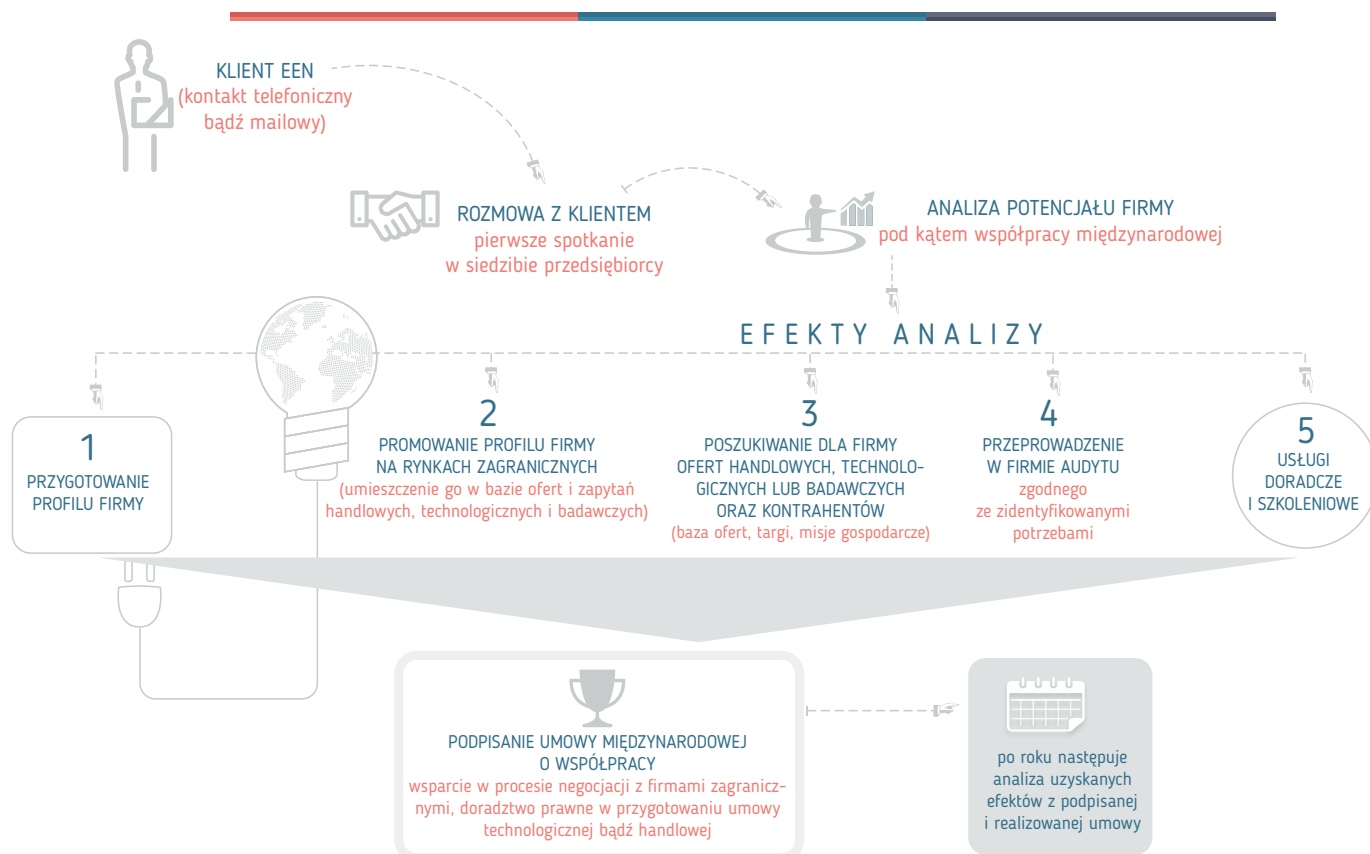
KLIENT EEN
(kontakt telefoniczny bądź mailowy)

ROZMOWA Z KLIENTEM
pierwsze spotkanie w siedzibie przedsiębiorcy

ANALIZA POTENCJAŁU FIRMY
pod kątem współpracy międzynarodowej

EFEKTY ANALIZY

1
PRZYGOTOWANIE PROFILU FIRMY

2
PROMOWANIE PROFILU FIRMY NA RYNKACH ZAGRANICZNYCH
(umieszczenie go w bazie ofert i zapytań handlowych, technologicznych i badawczych)

3
POSZUKIWANIE DLA FIRMY OFERT HANDLOWYCH, TECHNOLOGICZNYCH LUB BADAWCZYCH ORAZ KONTRAHENTÓW
(baza ofert, targi, misje gospodarcze)

4
PRZEPROWADZENIE W FIRMIE AUDYTU
zgodnego ze zidentyfikowanymi potrzebami

5
USŁUGI DORADCZE I SZKOLENIOWE

PODPISANIE UMOWY MIĘDZYNARODOWEJ O WSPÓŁPRACY
wsparcie w procesie negocjacji z firmami zagranicznymi, doradztwo prawne w przygotowaniu umowy technologicznej bądź handlowej

po roku następuje analiza uzyskanych efektów z podpisanej i realizowanej umowy